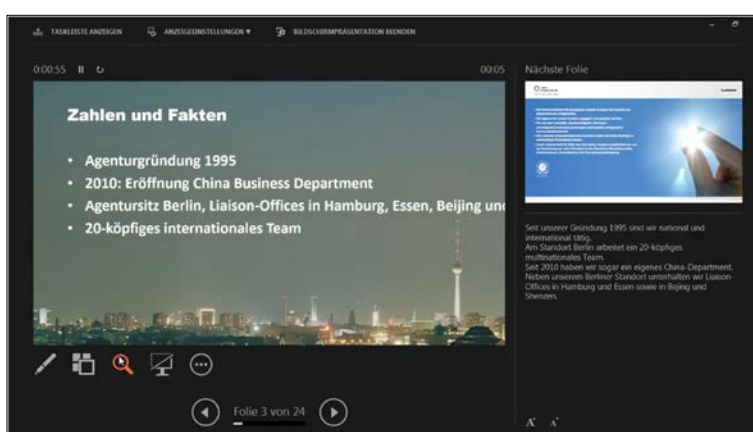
TASKLEISTE ANZEIGEN   ANZEIGEEINSTELLUNGEN ▾   BILDSCHIRMPRÄSENTATION BEENDEN

0:00:55   00:05   Nächste Folie

Zahlen und Fakten

• Agenturgründung 1995
• 2010: Eröffnung China Business Department
• Agentursitz Berlin, Liaison-Offices in Hamburg, Essen, Beijing und
• 20-köpfiges internationales Team

Seit unserer Gründung 1995 sind wir national und international tätig.
Am Standort Berlin arbeitet ein 20-köpfiges multinationales Team.
Seit 2010 haben wir sogar ein eigenes China-Department. Neben unserem Berliner Standort unterhalten wir Liaison-Offices in Hamburg und Essen sowie in Beijing und Shenzen.

Folie 3 von 24

A A